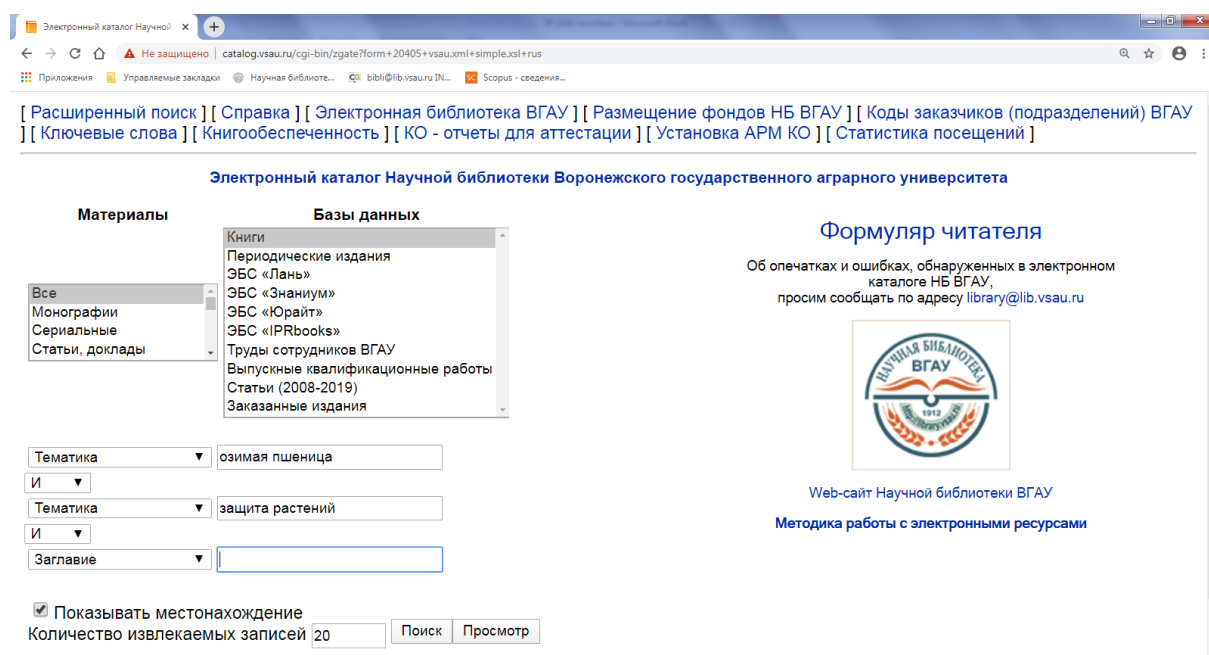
Электронный каталог Научной
Не защищено | catalog.vsau.ru/cgi-bin/zgate?form+20405+vsau.xml+simple.xsl+rus
Приложения Управляемые закладки Научная библиоте... bibli@lib.vsau.ru IN... Scopus - сведения...

[ Расширенный поиск ] [ Справка ] [ Электронная библиотека ВГАУ ] [ Размещение фондов НБ ВГАУ ] [ Коды заказчиков (подразделений) ВГАУ ] [ Ключевые слова ] [ Книгообеспеченность ] [ КО - отчеты для аттестации ] [ Установка АРМ КО ] [ Статистика посещений ]

Электронный каталог Научной библиотеки Воронежского государственного аграрного университета

Материалы
Все
Монографии
Сериальные
Статьи, доклады

Базы данных
Книги
Периодические издания
ЭБС «Лань»
ЭБС «Знаниум»
ЭБС «Юрайт»
ЭБС «IPRbooks»
Труды сотрудников ВГАУ
Выпускные квалификационные работы
Статьи (2008-2019)
Заказанные издания

Формуляр читателя

Об опечатках и ошибках, обнаруженных в электронном каталоге НБ ВГАУ, просим сообщать по адресу library@lib.vsau.ru

НАУЧНАЯ БИБЛИОТЕКА ВГАУ 1912 lib.vsau.ru

Web-сайт Научной библиотеки ВГАУ

Методика работы с электронными ресурсами

Тематика озимая пшеница
И
Тематика защита растений
И
Заглавие

Показывать местонахождение
Количество извлекаемых записей 20 Поиск Просмотр